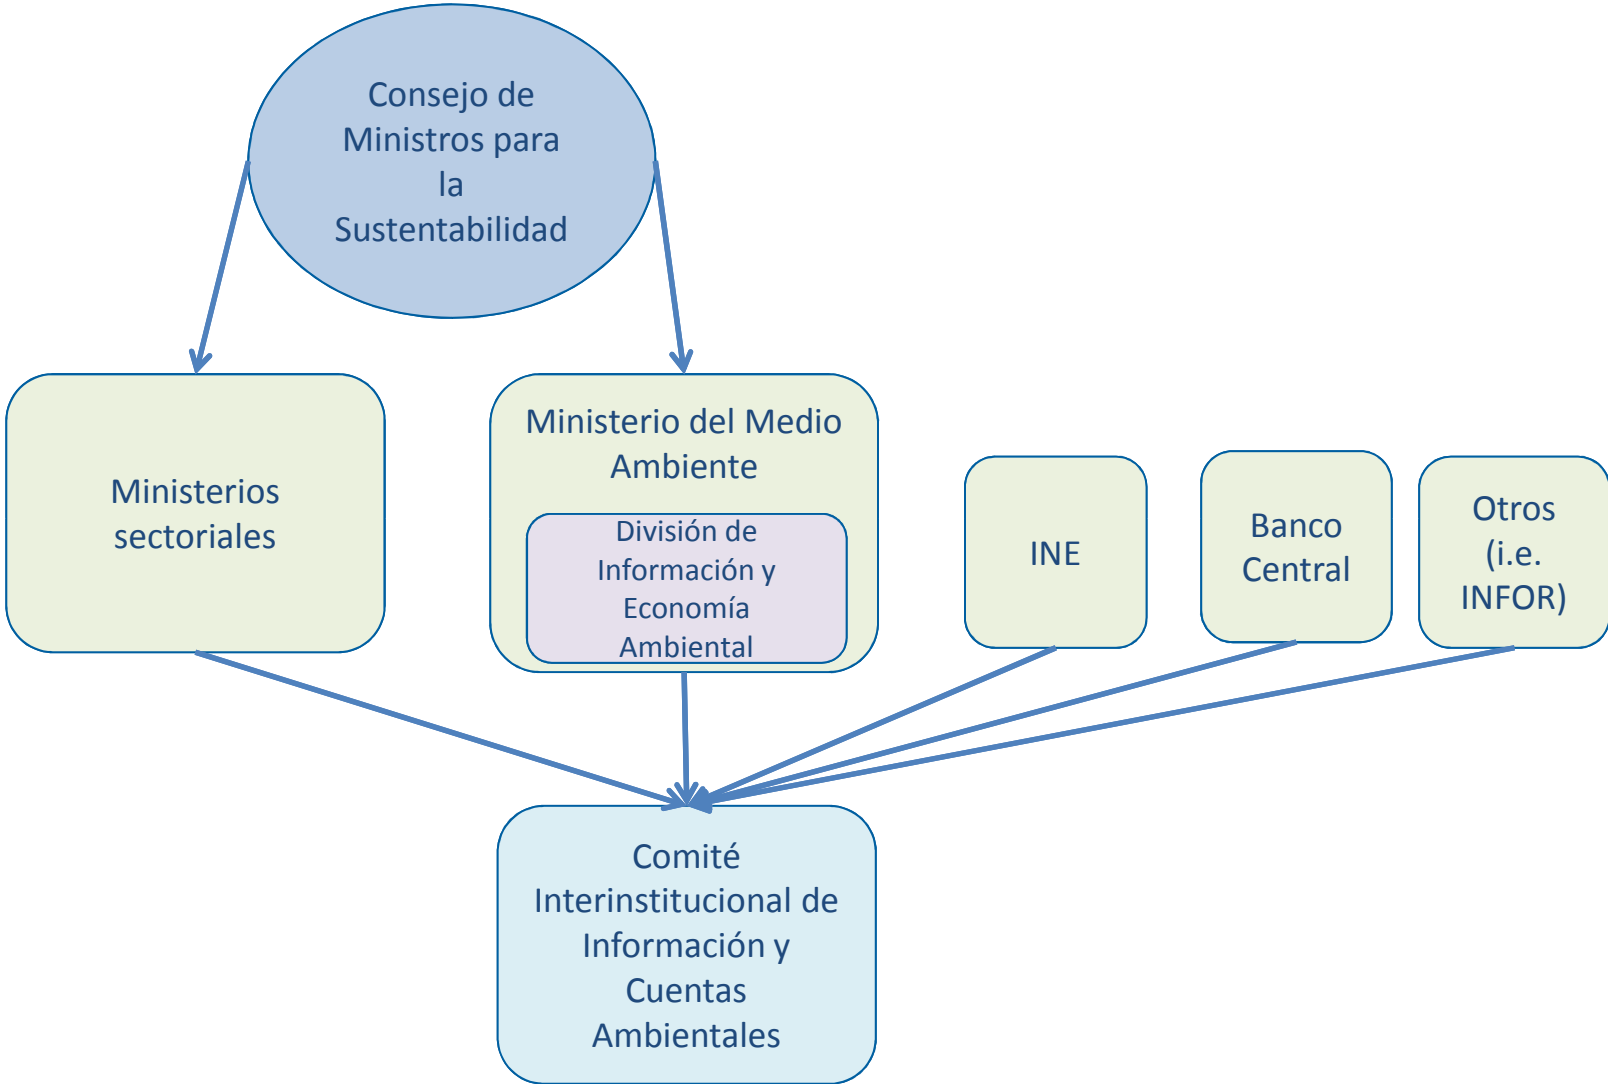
Consejo de Ministros para la Sustentabilidad

Ministerios sectoriales

Ministerio del Medio Ambiente

División de Información y Economía Ambiental

INE

Banco Central

Otros (i.e. INFOR)

Comité Interinstitucional de Información y Cuentas Ambientales